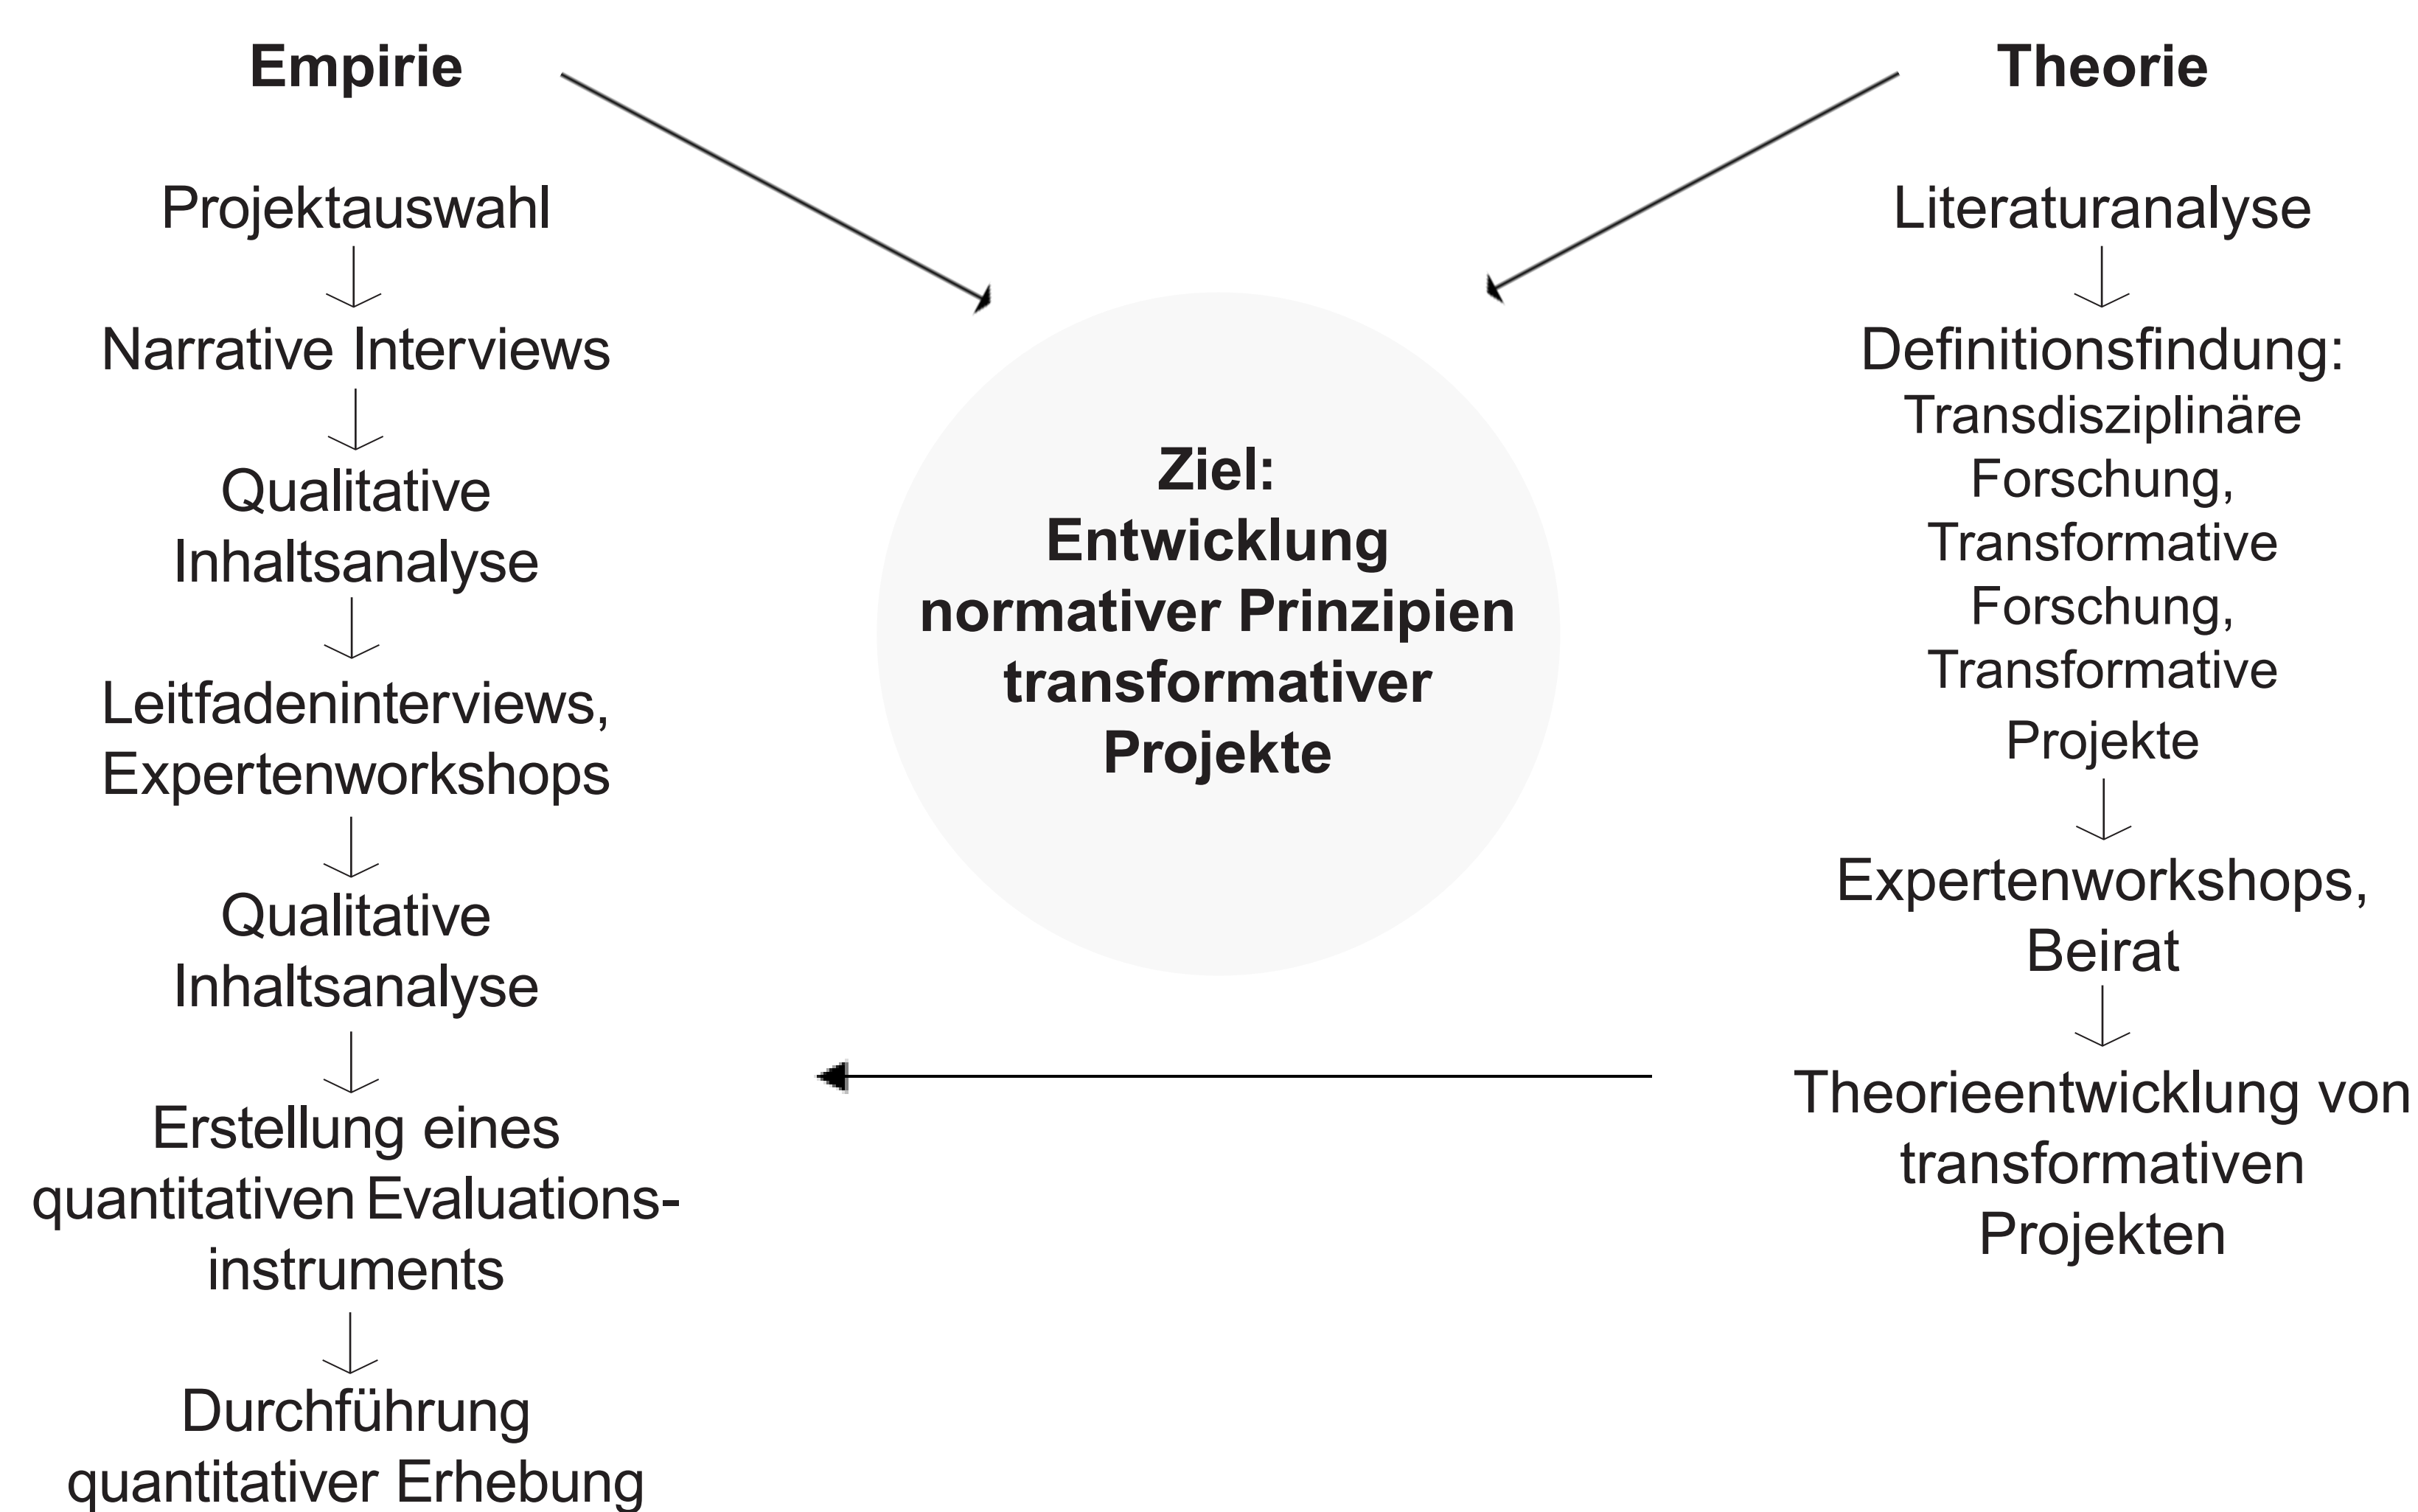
Empirie

Projektauswahl

Narrative Interviews

Qualitative Inhaltsanalyse

Leitfadeninterviews, Expertenworkshops

Qualitative Inhaltsanalyse

Erstellung eines quantitativen Evaluations-instruments

Durchführung quantitativer Erhebung

Ziel: Entwicklung normativer Prinzipien transformativer Projekte

Theorie

Literaturanalyse

Definitionsfindung: Transdisziplinäre Forschung, Transformative Forschung, Transformative Projekte

Expertenworkshops, Beirat

Theorieentwicklung von transformativen Projekten